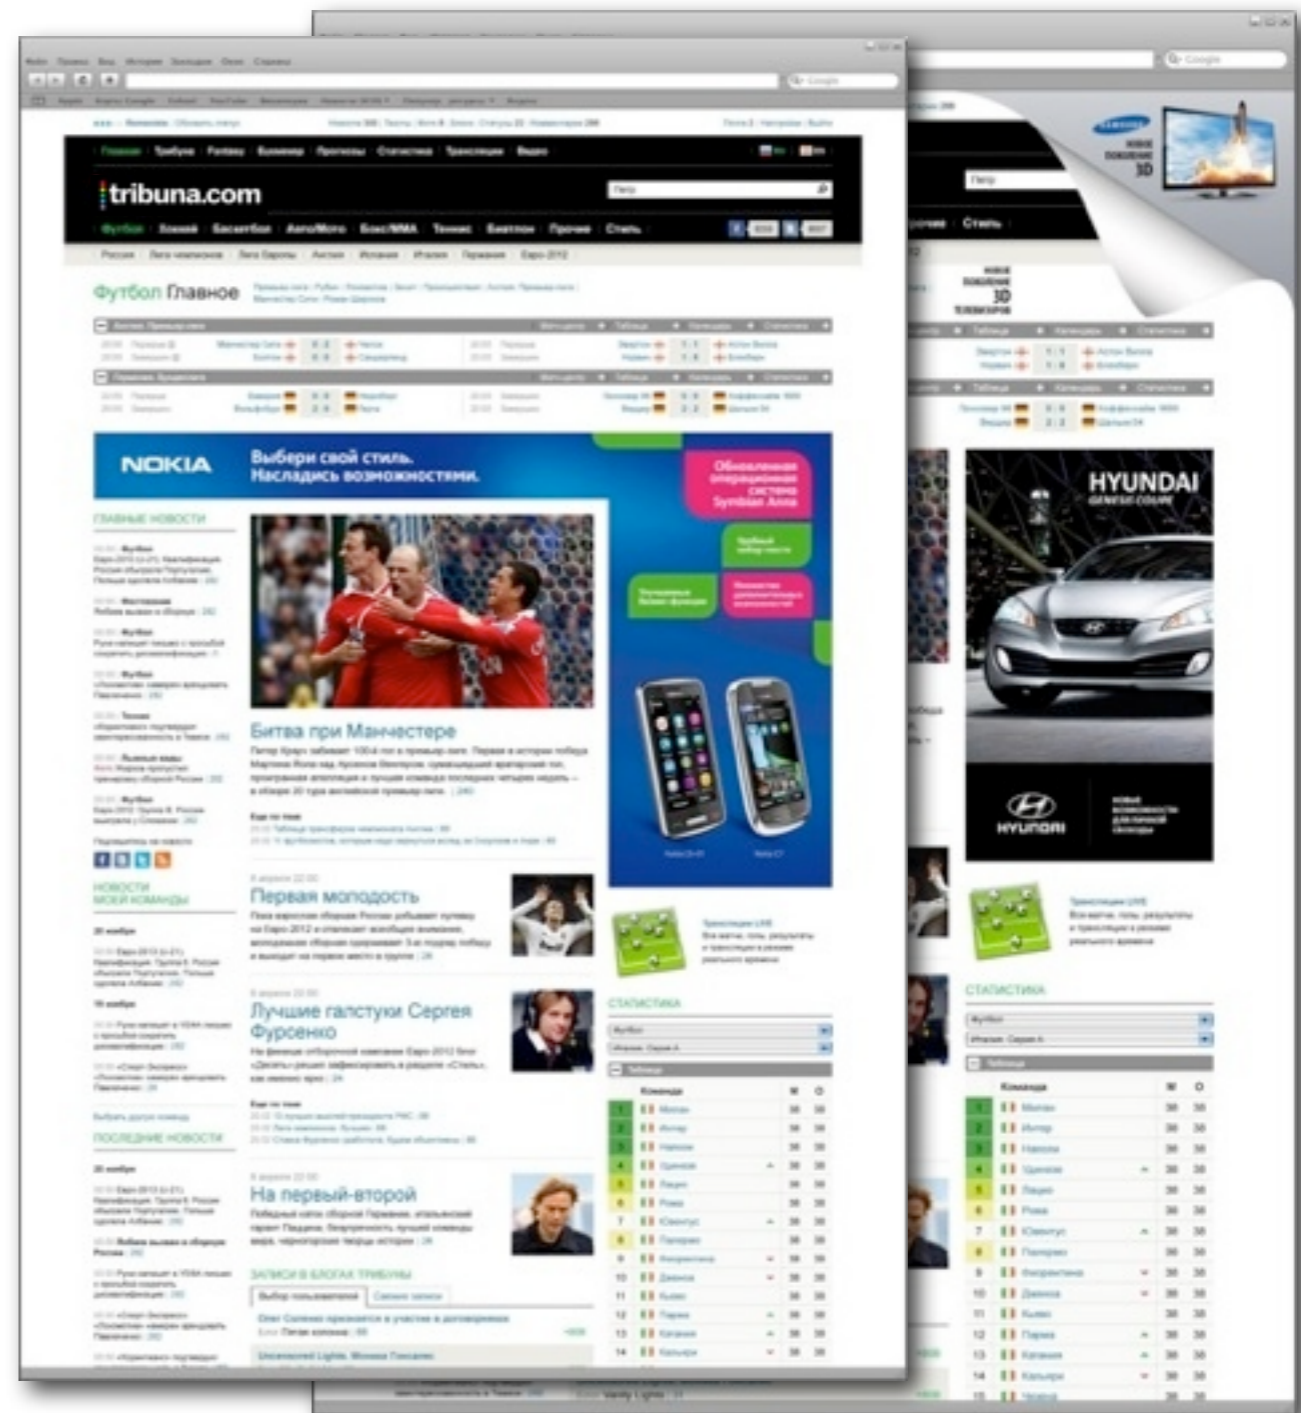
Главная Трибуна Fantasy Букмекеры Прогнозы Статистика Трансляции Видео

tribuna.com

Футбол Хоккей Баскетбол Авто/Мото Бокс/ММА Теннис Биатлон Прочие Стиль

Россия Лига чемпионов Лига Европы Англия Испания Италия Германия Евро-2012

Футбол Главное

NOKIA Выбери свой стиль. Насладись возможностями.

Обновленная операционная система Symbian Anna

ГЛАВНЫЕ НОВОСТИ

Битва при Манчестере

Первая молодость

Лучшие галстуки Сергея Фурсенко

На первый-второй

НОВОСТИ МОЕЙ КОМАНДЫ

ПОСЛЕДНИЕ НОВОСТИ

ЗАПИСИ В БЛОГАХ ТРИБУНЫ

СТАТИСТИКА

Команда

SAMSUNG

НОВОЕ ПОКОЛЕНИЕ 3D

Стиль

HYUNDAI GENESIS COUPE

HYUNDAI

СТАТИСТИКА

Команда